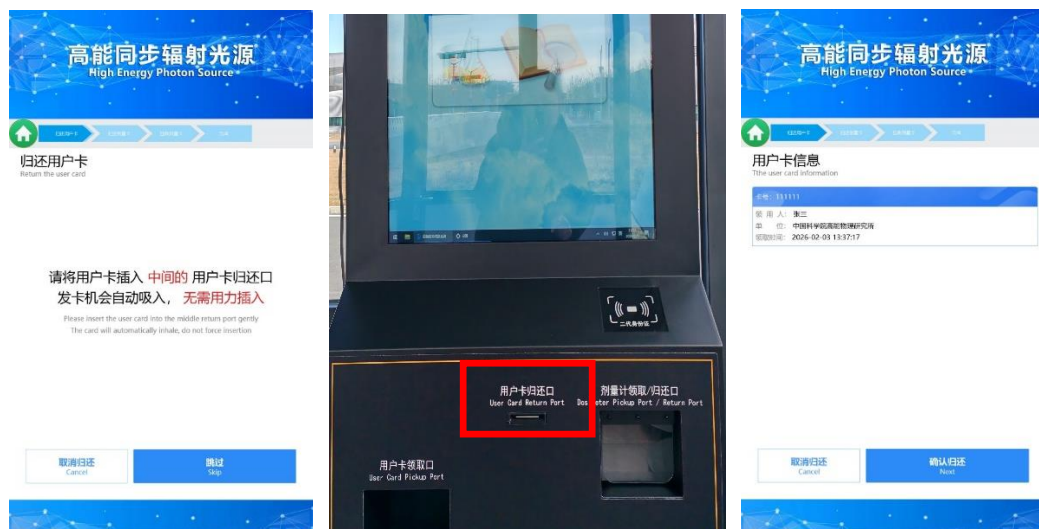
高能同步辐射光源
High Energy Photon Source

归还用户卡
Return the user card

请将用户卡插入 中间的 用户卡归还口
发卡机会自动吸入， 无需用力插入

Please insert the user card into the middle return port gently
The card will automatically inhale, do not force insertion

取消归还
Cancel

跳过
Skip

二代身份证

用户卡归还口
User Card Return Port

剂量计领取/归还口
Dosimeter Pickup Port / Return Port

用户卡领取口
User Card Pickup Port

高能同步辐射光源
High Energy Photon Source

用户卡信息
Tthe user card information

卡号：111111

使用人：张三
单位：中国科学院高能物理研究所
领取时间：2026-02-03 13:37:17

取消归还
Cancel

确认归还
Next